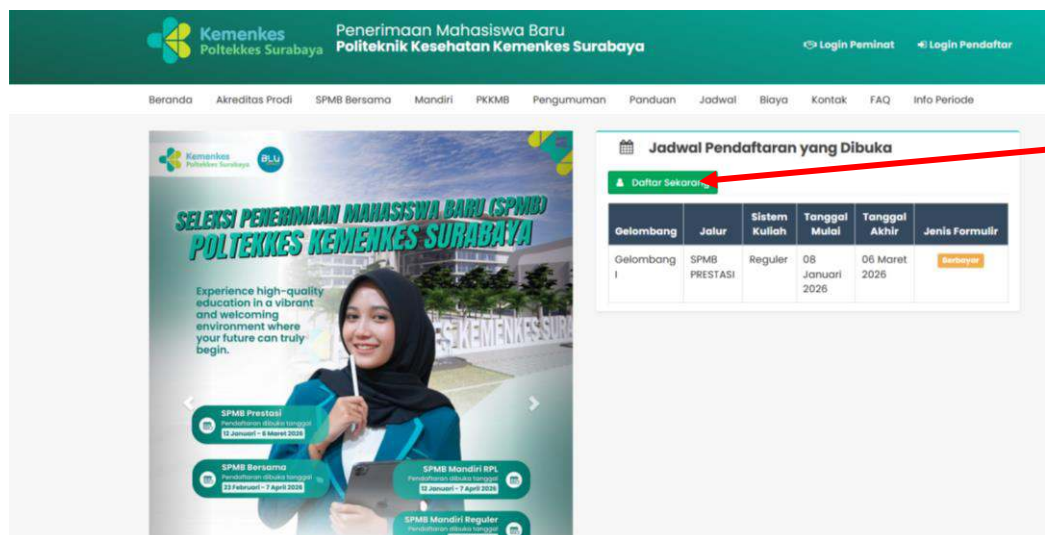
Kemenkes
Poltekkes Surabaya

Penerimaan Mahasiswa Baru
Politeknik Kesehatan Kemenkes Surabaya

Login Peminat
Login Pendaftar

Beranda Akreditas Prodi SPMB Bersama Mandiri PKKMB Pengumuman Panduan Jadwal Biaya Kontak FAQ Info Periode

Kemenkes
Poltekkes Surabaya
BLU

SELEKSI PENERIMAAN MAHASISWA BARU (SPMB)
POLTEKKES KEMENKES SURABAYA

Experience high-quality education in a vibrant and welcoming environment where your future can truly begin.

KEMENKES SURA

SPMB Prestasi
Pendaftaran dibuka tanggal
12 Januari - 6 Maret 2026

SPMB Bersama
Pendaftaran dibuka tanggal
23 Februari - 7 April 2026

SPMB Mandiri RPL
Pendaftaran dibuka tanggal
12 Januari - 7 April 2026

SPMB Mandiri Reguler
Pendaftaran dibuka tanggal

Jadwal Pendaftaran yang Dibuka

Daftar Sekarang

| Gelombang | Jalur | Sistem Kuliah | Tanggal Mulai | Tanggal Akhir | Jenis Formulir |
|---|---|---|---|---|---|
| Gelombang I | SPMB PRESTASI | Reguler | 08 Januari 2026 | 06 Maret 2026 | Berbayar |